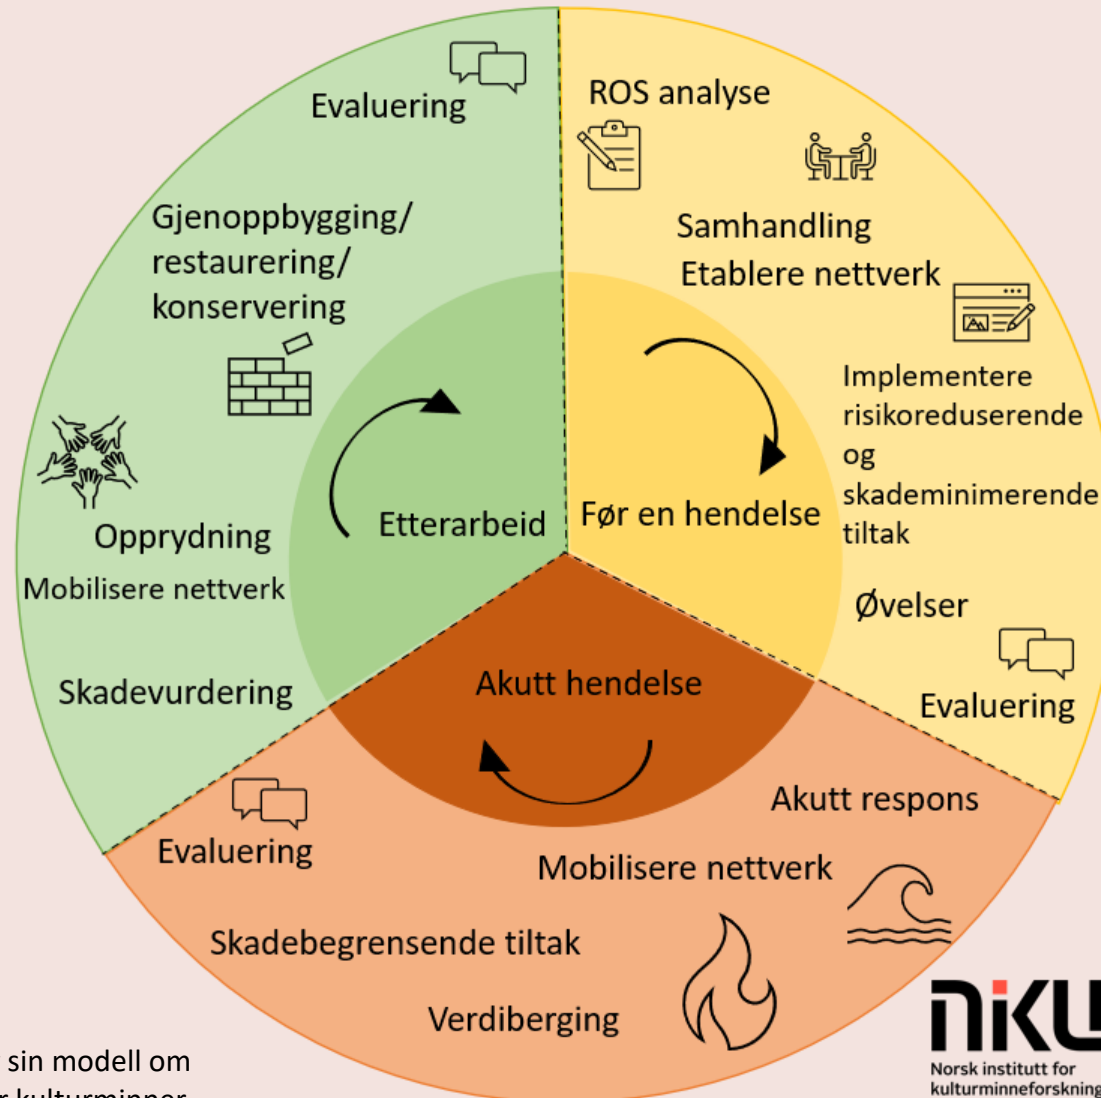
Evaluering

Gjenoppbygging/ restaurering/ konservering

Opprydning

Mobilisere nettverk

Skadevurdering

Etterarbeid

ROS analyse

Samhandling

Etablere nettverk

Implementere risikoreduserende og skademinimerende tiltak

Øvelser

Evaluering

Før en hendelse

Akutt hendelse

Akutt respons

Mobilisere nettverk

Evaluering

Skadebegrensende tiltak

Verdiberging

sin modell om

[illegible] kulturminner

nIKU

Norsk institutt for kulturminneforskning